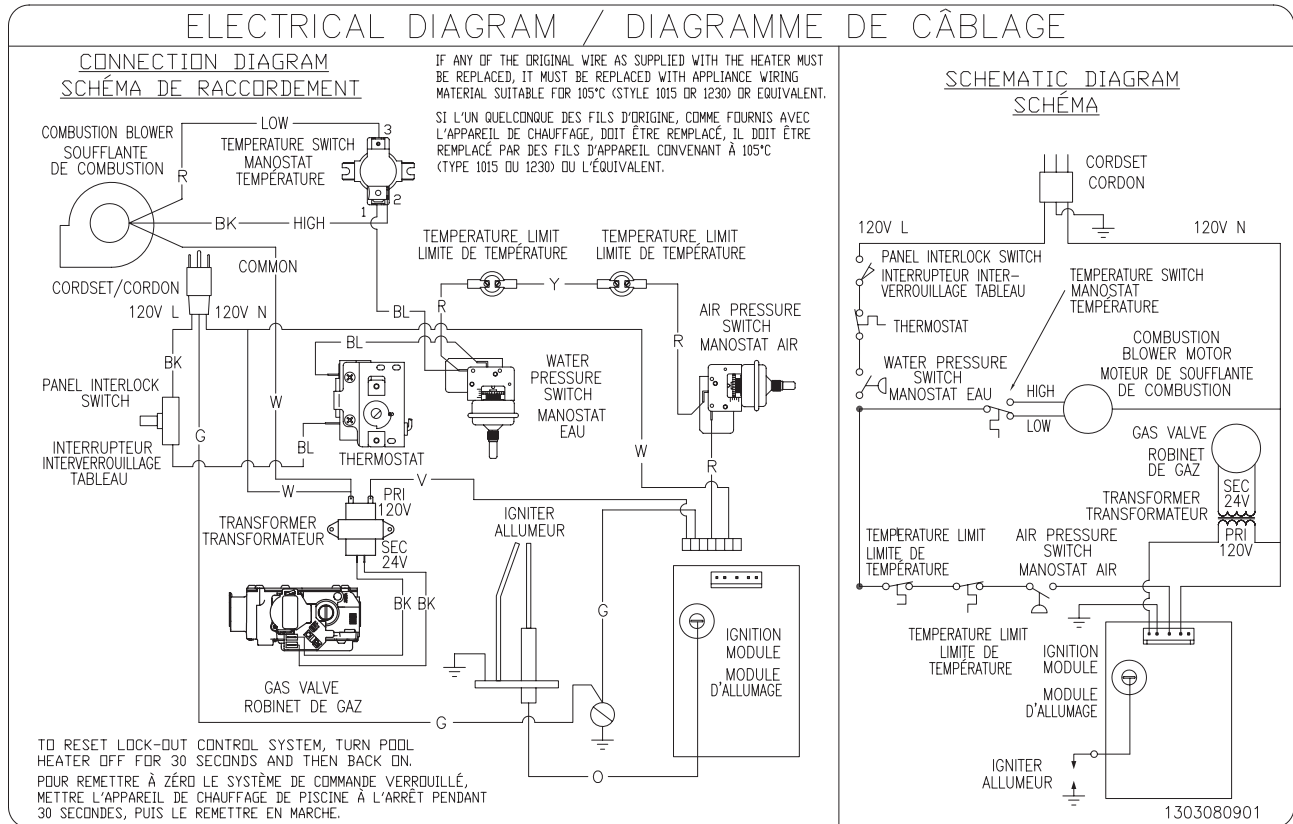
ELECTRICAL DIAGRAM / DIAGRAMME DE CÂBLAGE

CONNECTION DIAGRAM
SCHÉMA DE RACCORDEMENT

IF ANY OF THE ORIGINAL WIRE AS SUPPLIED WITH THE HEATER MUST BE REPLACED, IT MUST BE REPLACED WITH APPLIANCE WIRING MATERIAL SUITABLE FOR 105°C (STYLE 1015 OR 1230) OR EQUIVALENT.

SI L'UN QUELCONQUE DES FILS D'ORIGINE, COMME FOURNIS AVEC L'APPAREIL DE CHAUFFAGE, DOIT ÊTRE REMPLACÉ, IL DOIT ÊTRE REMPLACÉ PAR DES FILS D'APPAREIL CONVENANT À 105°C (TYPE 1015 OU 1230) OU L'ÉQUIVALENT.

COMBUSTION BLOWER
SOUFFLANTE DE COMBUSTION
R
LOW
TEMPERATURE SWITCH
MANOSTAT TEMPÉRATURE
3
1
2
BK
HIGH
COMMON
CORDSET/CORDON
120V L
120V N
TEMPERATURE LIMIT
LIMITE DE TEMPÉRATURE
TEMPERATURE LIMIT
LIMITE DE TEMPÉRATURE
Y
R
BL
BL
AIR PRESSURE SWITCH
MANOSTAT AIR
R
BK
PANEL INTERLOCK SWITCH
WATER PRESSURE SWITCH
MANOSTAT EAU
W
INTERRUPTEUR INTERVERROUILLAGE TABLEAU
G
BL
THERMOSTAT
W
W
V
R
PRI 120V
TRANSFORMER
TRANSFORMATEUR
SEC 24V
IGNITER
ALLUMEUR
G
BK BK
IGNITION MODULE
MODULE D'ALLUMAGE
GAS VALVE
ROBINET DE GAZ
G
O

TO RESET LOCK-OUT CONTROL SYSTEM, TURN POOL HEATER OFF FOR 30 SECONDS AND THEN BACK ON.
POUR REMETTRE À ZÉRO LE SYSTÈME DE COMMANDE VERROUILLÉ, METTRE L'APPAREIL DE CHAUFFAGE DE PISCINE À L'ARRÊT PENDANT 30 SECONDES, PUIS LE REMETTRE EN MARCHE.

SCHEMATIC DIAGRAM
SCHÉMA

CORDSET
CORDON
120V L
120V N
PANEL INTERLOCK SWITCH
INTERRUPTEUR INTER-VERROUILLAGE TABLEAU
TEMPERATURE SWITCH
MANOSTAT TEMPÉRATURE
THERMOSTAT
COMBUSTION BLOWER MOTOR
MOTEUR DE SOUFFLANTE DE COMBUSTION
WATER PRESSURE SWITCH
MANOSTAT EAU
HIGH
LOW
GAS VALVE
ROBINET DE GAZ
SEC 24V
TRANSFORMER
TRANSFORMATEUR
PRI 120V
TEMPERATURE LIMIT
LIMITE DE TEMPÉRATURE
AIR PRESSURE SWITCH
MANOSTAT AIR
TEMPERATURE LIMIT
LIMITE DE TEMPÉRATURE
IGNITION MODULE
MODULE D'ALLUMAGE
IGNITER
ALLUMEUR
1303080901